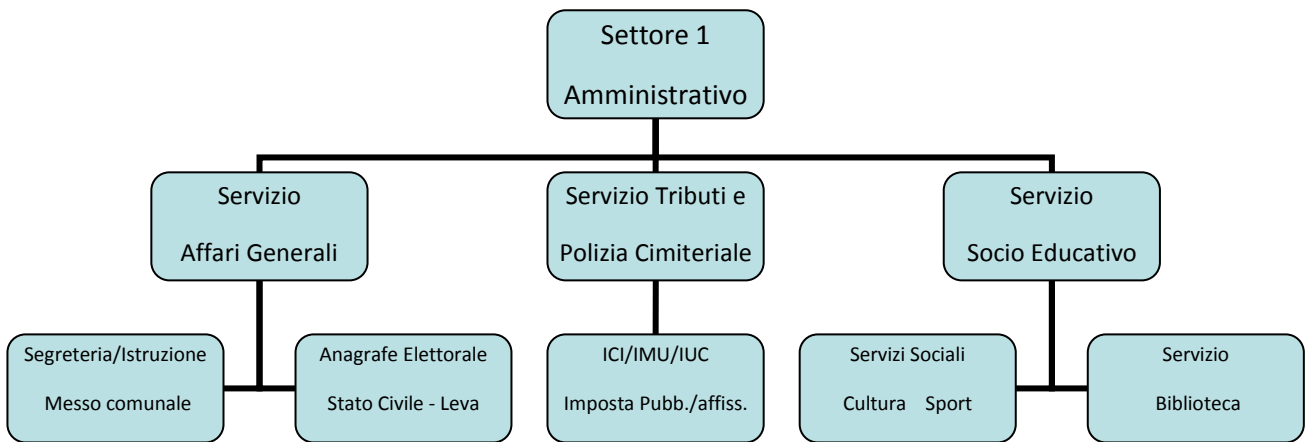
Settore 1
Amministrativo

Servizio
Affari Generali

Servizio Tributi e
Polizia Cimiteriale

Servizio
Socio Educativo

Segreteria/Istruzione
Messo comunale

Anagrafe Elettorale
Stato Civile - Leva

ICI/IMU/IUC
Imposta Pubb./affiss.

Servizi Sociali
Cultura Sport

Servizio
Biblioteca